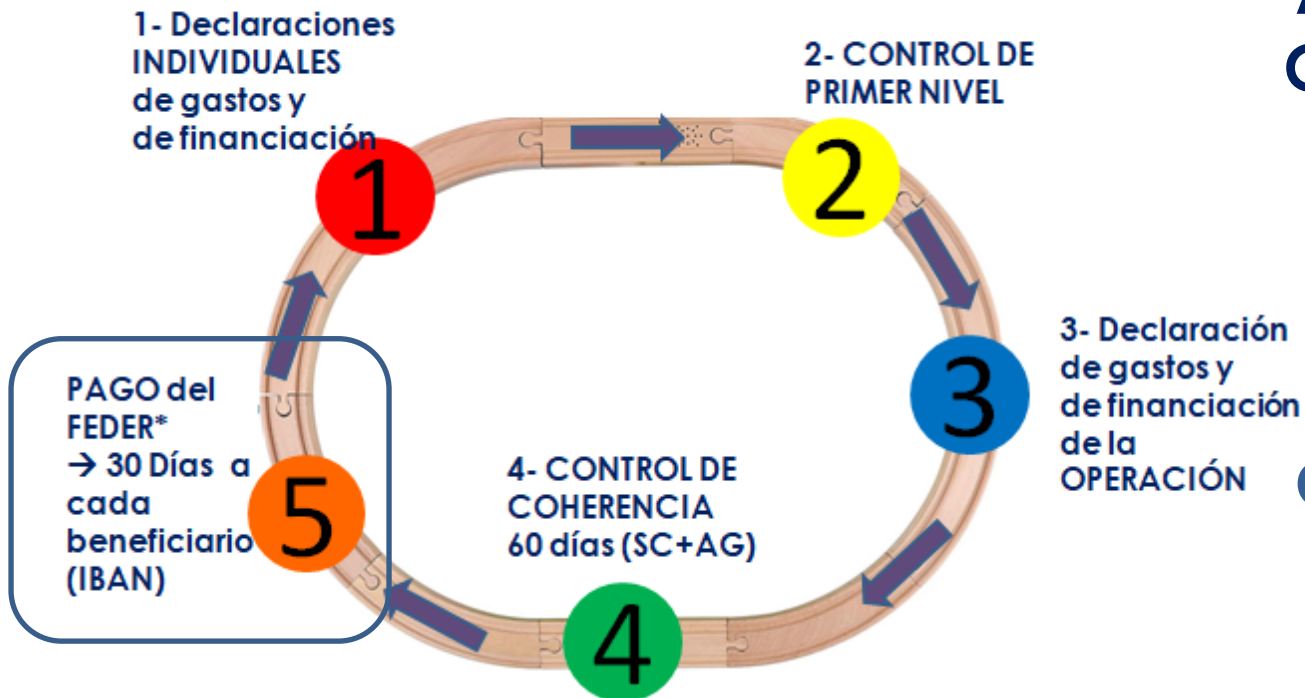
1- Declaraciones INDIVIDUALES de gastos y de financiación

1

2- CONTROL DE PRIMER NIVEL

2

3- Declaración de gastos y de financiación de la OPERACIÓN

3

4- CONTROL DE COHERENCIA 60 días (SC+AG)

4

PAGO del FEDER* → 30 Días a cada beneficiario (IBAN)

5